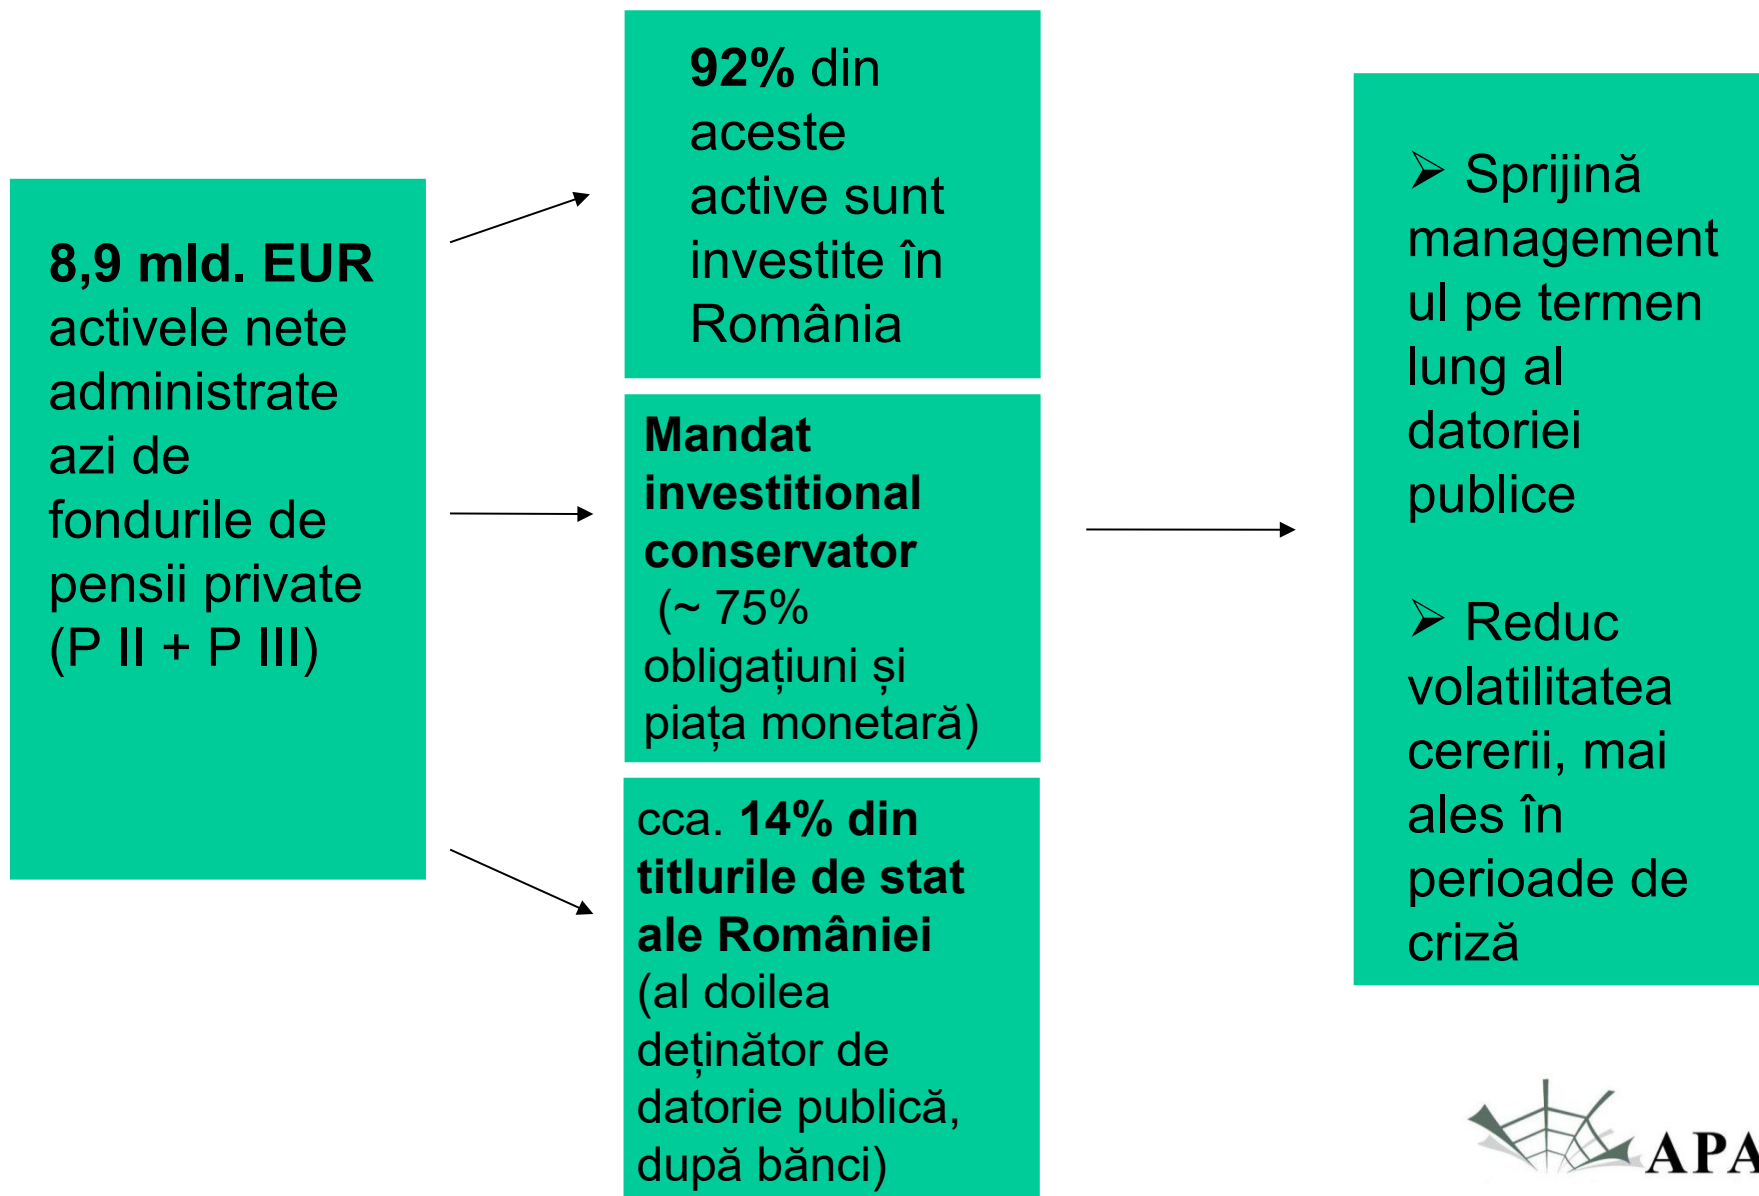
8,9 mld. EUR activele nete administrate azi de fondurile de pensii private (P II + P III)

92% din aceste active sunt investite în România

Mandat investitional conservator (~ 75% obligațiuni și piața monetară)

cca. 14% din titlurile de stat ale României (al doilea deținător de datorie publică, după bănci)

➢ Sprijină managementul pe termen lung al datoriei publice

➢ Reduc volatilitatea cererii, mai ales în perioade de criză

APA